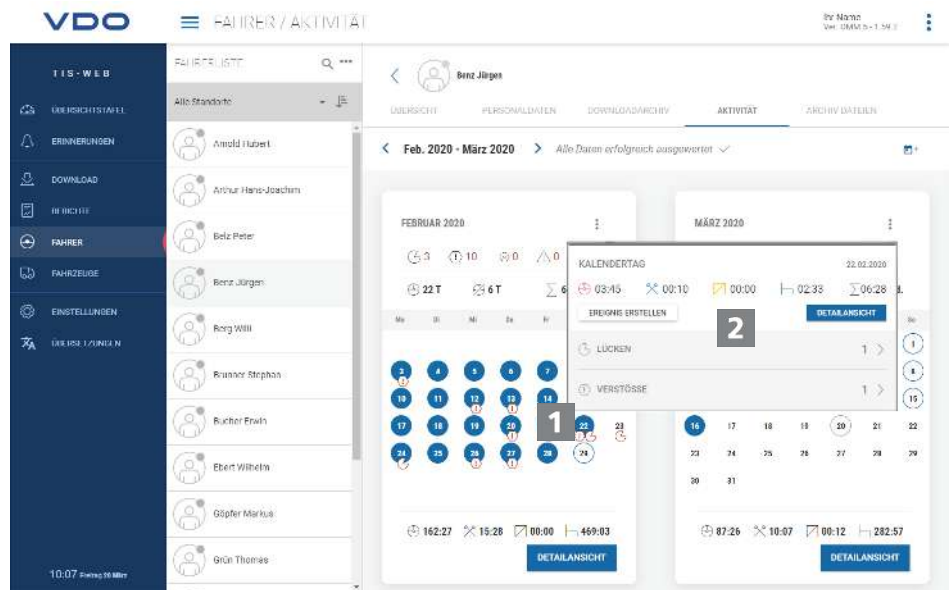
VDO

FAHRER / AKTIVITÄT

Ihr Name
Ver. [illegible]

TIS-WEB

ÜBERSICHTSTAFEL
ERINNERUNGEN
DOWNLOAD
BERICHTE
FAHRER
FAHRZEUGE
EINSTELLUNGEN
ÜBERSETZUNGEN

10:07 Freitag 20 März

FAHRERLISTE

Alle Standorte

Arnold Hubert
Arthur Hans-Joachim
Belz Peter
Benz Jürgen
Berg Willi
Brunner Stephan
Bucher Erwin
Ebert Wilhelm
Göpfer Markus
Grün Thomas

Benz Jürgen

ÜBERSICHT
PERSONALDATEN
DOWNLOADARCHIV
AKTIVITÄT
ARCHIV DATEIEN

Feb. 2020 - März 2020

Alle Daten erfolgreich ausgewertet

FEBRUAR 2020

3  10  0  0

22 T  6 T  6

Mo Di Mi Do Fr

3 4 5 6 7
10 11 12 13 14
17 18 19 20 21 22 23
24 25 26 27 28 29

162:27  15:28  00:00  469:03

DETAILANSICHT

KALENDERTAG  22.02.2020

03:45  00:10  00:00  02:33  06:28

EREIGNIS ERSTELLEN

DETAILANSICHT

LÜCKEN  1

VERSTÖSSE  1

1

2

MÄRZ 2020

So

1
8
15
16 17 18 19 20 21 22
23 24 25 26 27 28 29
30 31

87:26  10:07  00:12  282:57

DETAILANSICHT